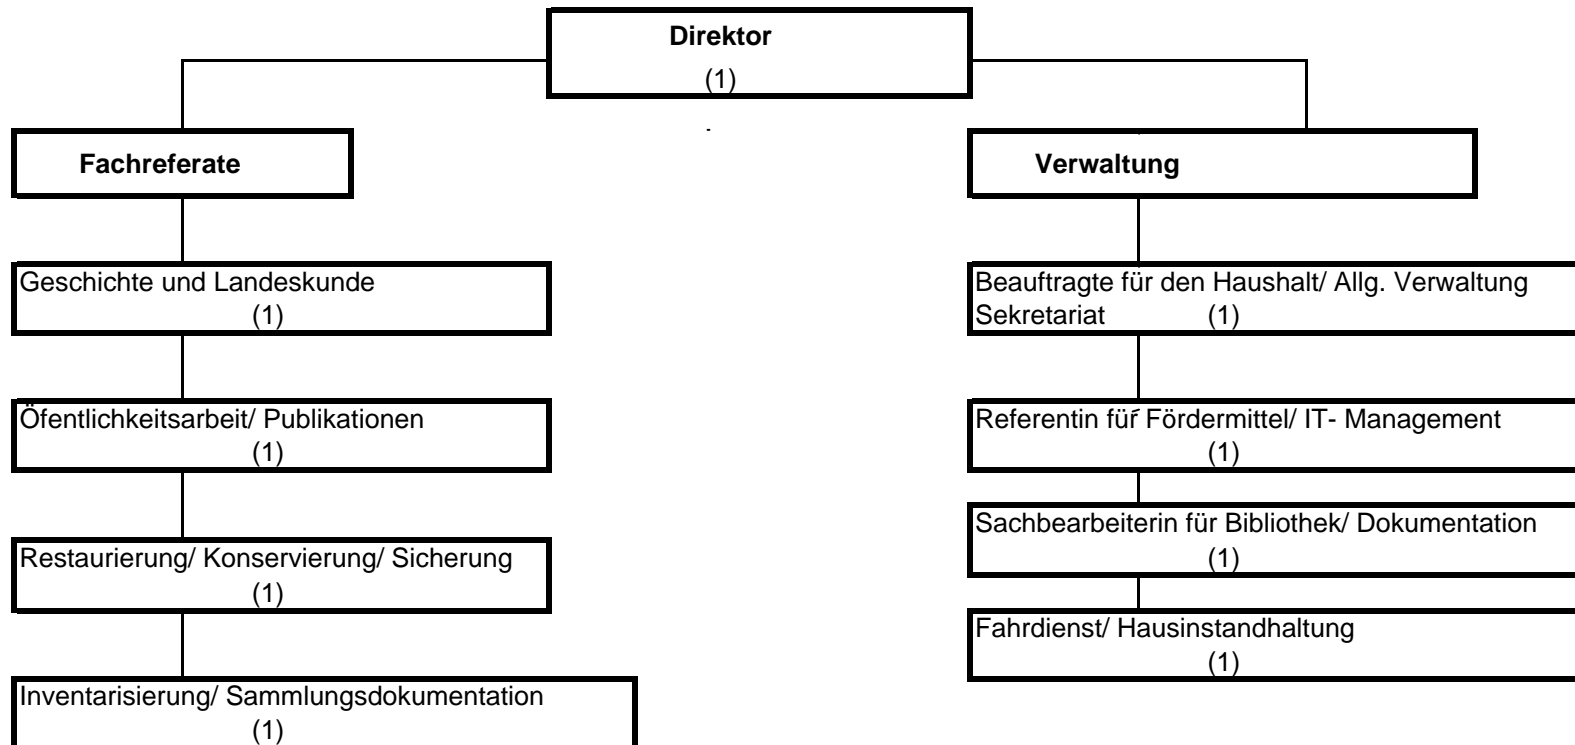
Direktor
(1)

Fachreferate

Geschichte und Landeskunde
(1)

Öfentlichkeitsarbeit/ Publikationen
(1)

Restaurierung/ Konservierung/ Sicherung
(1)

Inventarisierung/ Sammlungsdokumentation
(1)

Verwaltung

Beauftragte für den Haushalt/ Allg. Verwaltung
Sekretariat (1)

Referentin für Fördermittel/ IT- Management
(1)

Sachbearbeiterin für Bibliothek/ Dokumentation
(1)

Fahrdienst/ Hausinstandhaltung
(1)